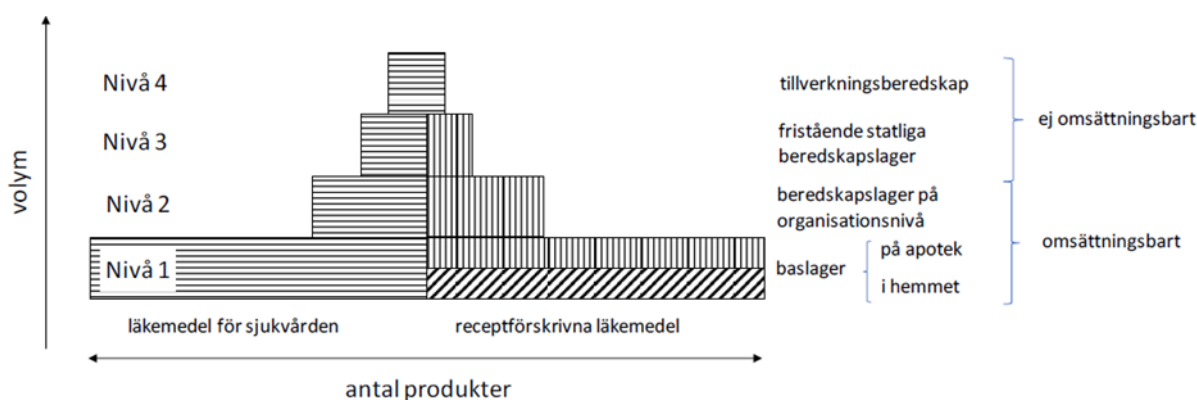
volym

Nivå 4

Nivå 3

Nivå 2

Nivå 1

läkemedel för sjukvården

receptförskrivna läkemedel

antal produkter

tillverkningsberedskap

fristående statliga beredskapslager

beredskapslager på organisationsnivå

baslager

på apotek

i hemmet

ej omsättningsbart

omsättningsbart